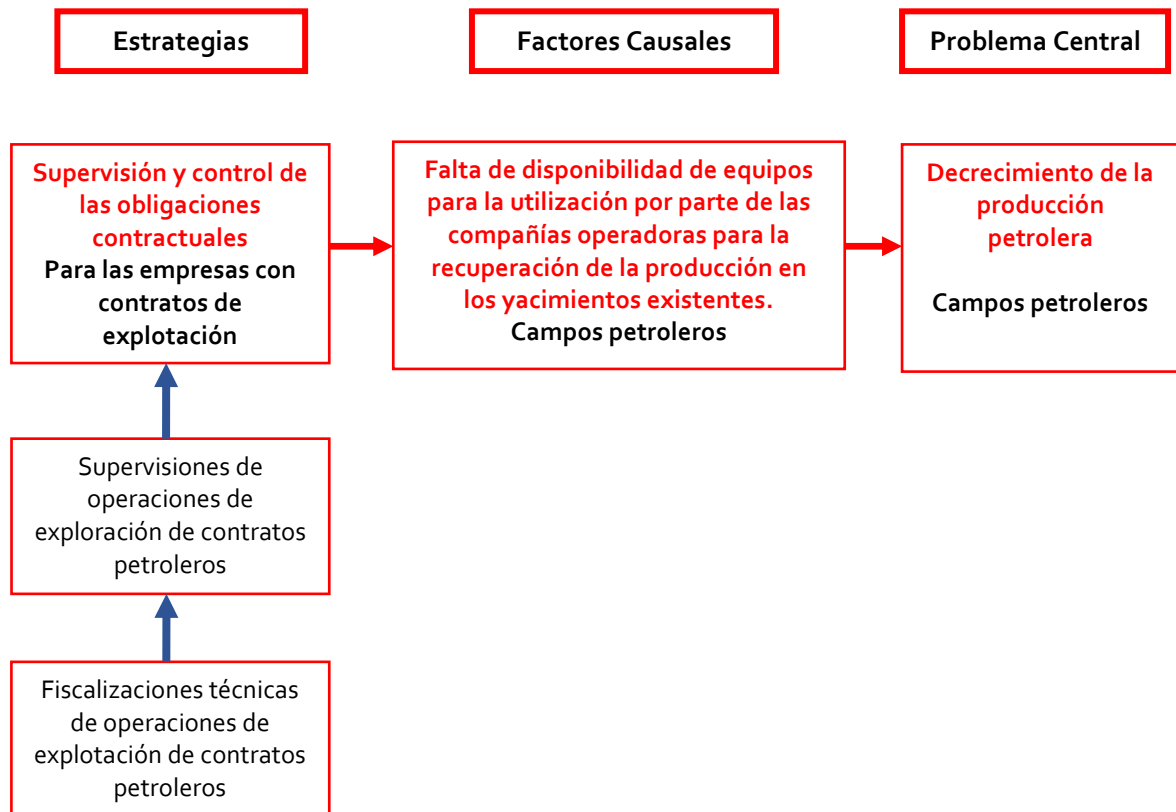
Estrategias

Factores Causales

Problema Central

Supervisión y control de las obligaciones contractuales
Para las empresas con contratos de explotación

Falta de disponibilidad de equipos para la utilización por parte de las compañías operadoras para la recuperación de la producción en los yacimientos existentes.
Campos petroleros

Decrecimiento de la producción petrolera

Campos petroleros

Supervisiones de operaciones de exploración de contratos petroleros

Fiscalizaciones técnicas de operaciones de explotación de contratos petroleros